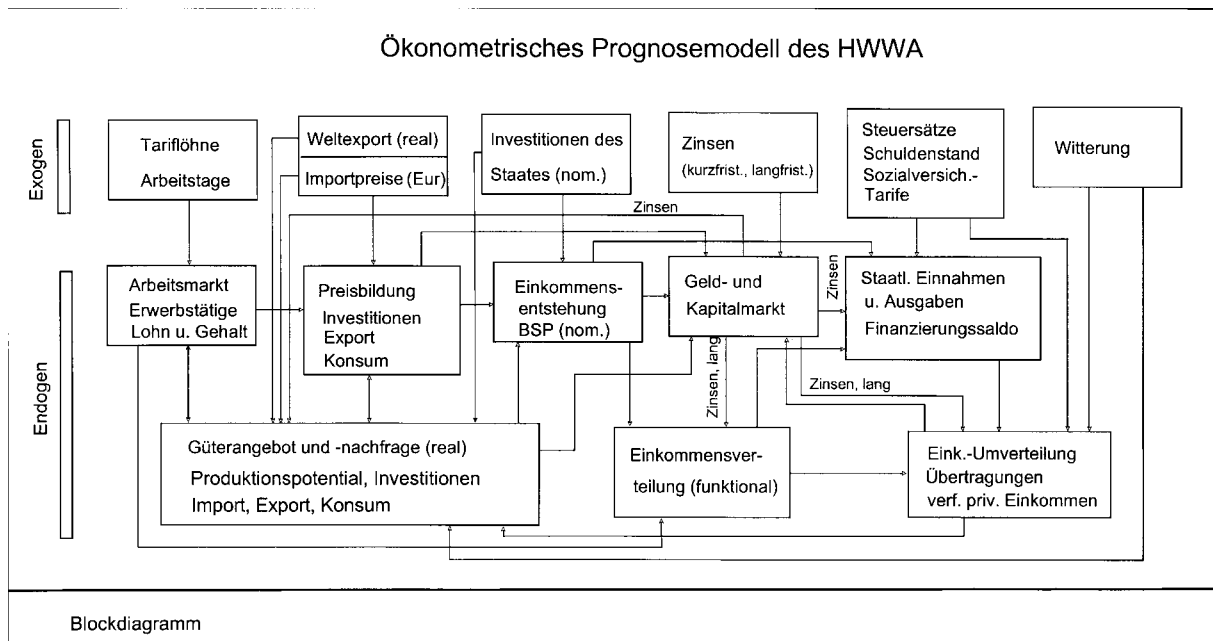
Ökonometrisches Prognosemodell des HWWA

Exogen

Tariflöhne
Arbeitstage

Weltexport (real)
Importpreise (Eur)

Investitionen des Staates (nom.)

Zinsen
(kurzfrist., langfrist.)

Steuersätze
Schuldenstand
Sozialversich.-Tarife

Witterung

Zinsen

Endogen

Arbeitsmarkt
Erwerbstätige
Lohn u. Gehalt

Preisbildung
Investitionen
Export
Konsum

Einkommensentstehung
BSP (nom.)

Geld- und Kapitalmarkt

Zinsen

Staatl. Einnahmen u. Ausgaben
Finanzierungssaldo

Zinsen, lang

Zinsen, lang

Zinsen, lang

Güterangebot und -nachfrage (real)
Produktionspotential, Investitionen
Import, Export, Konsum

Einkommensverteilung (funktional)

Eink.-Umverteilung
Übertragungen
verf. priv. Einkommen

Blockdiagramm